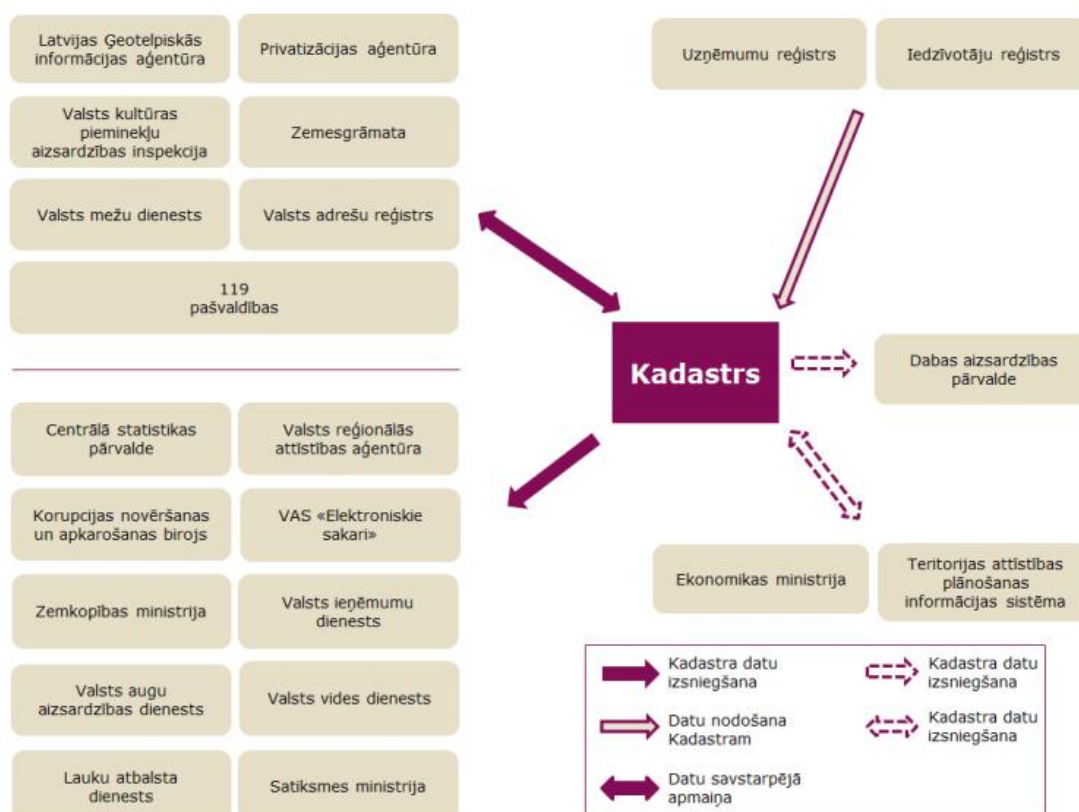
Latvijas Ģeotelpiskās informācijas aģentūra

Privatizācijas aģentūra

Valsts kultūras pieminekļu aizsardzības inspekcija

Zemesgrāmata

Valsts mežu dienests

Valsts adrešu reģistrs

119 pašvaldības

Uzņēmumu reģistrs

Iedzīvotāju reģistrs

Kadastrs

Dabas aizsardzības pārvalde

Centrālā statistikas pārvalde

Valsts reģionālās attīstības aģentūra

Korupcijas novēršanas un apkarošanas birojs

VAS «Elektroniskie sakari»

Zemkopības ministrija

Valsts ieņēmumu dienests

Valsts augu aizsardzības dienests

Valsts vides dienests

Lauku atbalsta dienests

Satiksmes ministrija

Ekonomikas ministrija

Teritorijas attīstības plānošanas informācijas sistēma

Kadastra datu izsniegšana

Kadastra datu izsniegšana

Datu nodošana Kadastram

Kadastra datu izsniegšana

Datu savstarpējā apmaiņa